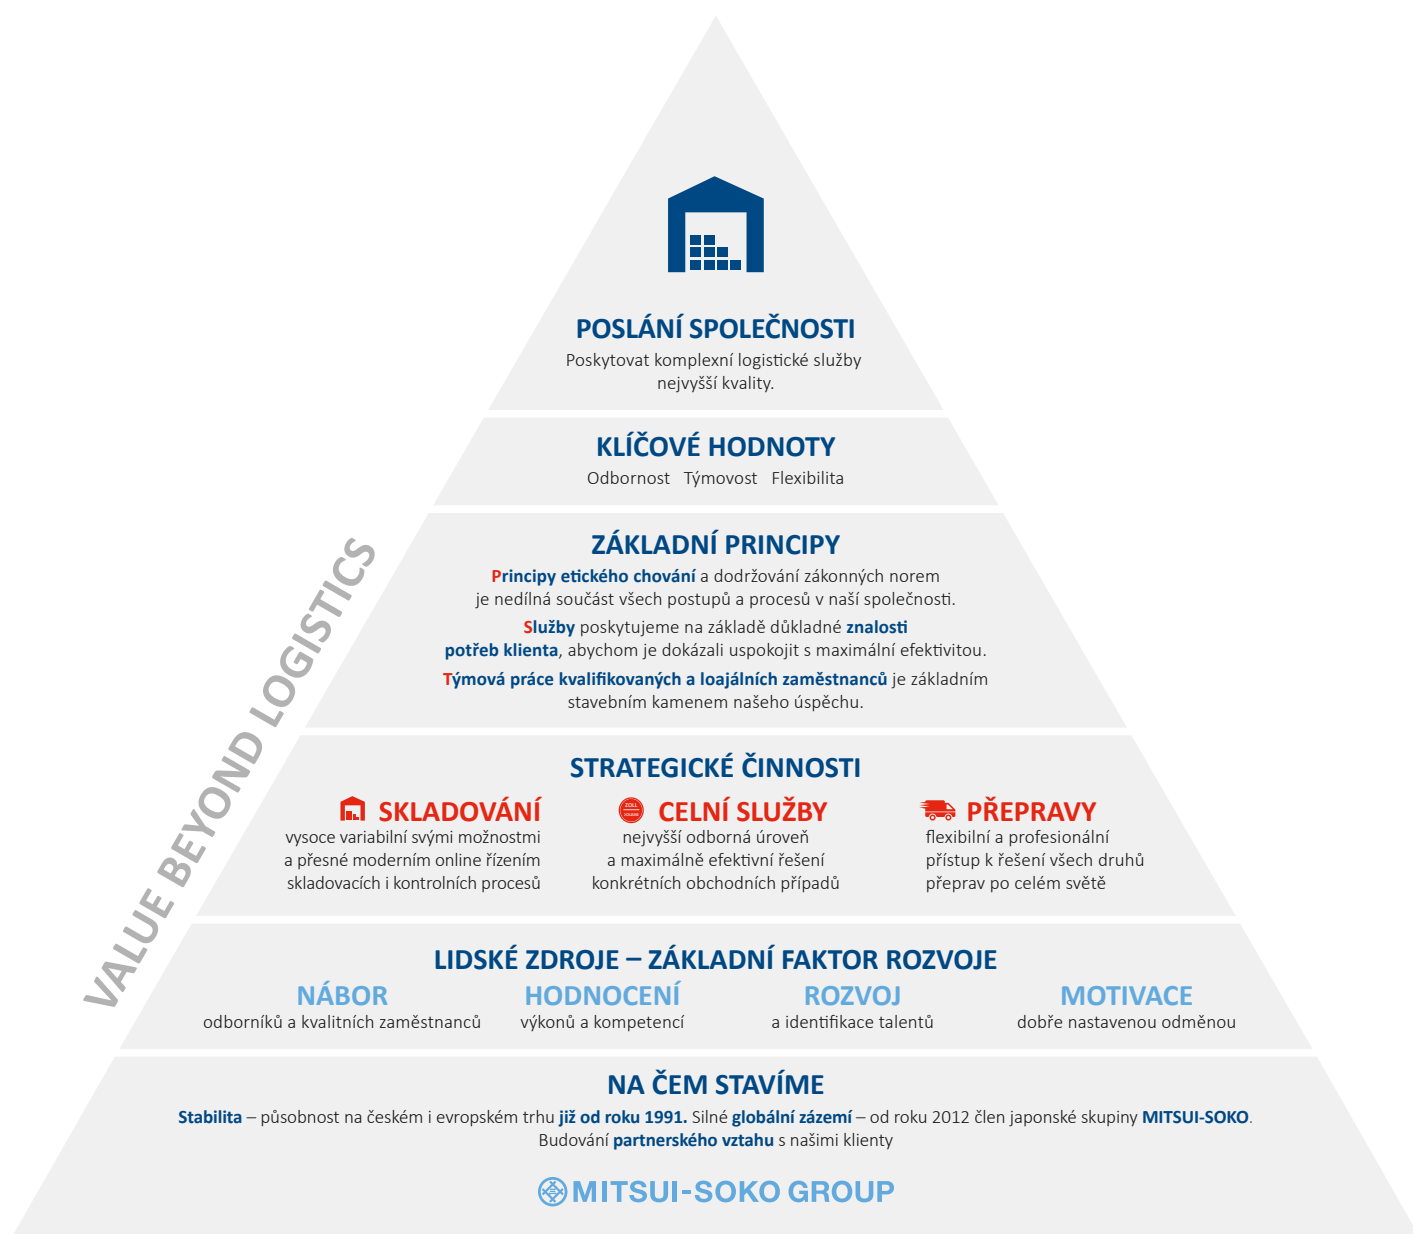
VALUE BEYOND LOGISTICS

POSLÁNÍ SPOLEČNOSTI
Poskytovat komplexní logistické služby nejvyšší kvality.

KLÍČOVÉ HODNOTY
Odbornost Týmovost Flexibilita

ZÁKLADNÍ PRINCIPY
Principy etického chování a dodržování zákonných norem je nedílná součást všech postupů a procesů v naší společnosti.
Služby poskytujeme na základě důkladné znalosti potřeb klienta, abychom je dokázali uspokojit s maximální efektivitou.
Týmová práce kvalifikovaných a loajálních zaměstnanců je základním stavebním kamenem našeho úspěchu.

STRATEGICKÉ ČINNOSTI
SKLADOVÁNÍ
vysoce variabilní svými možnostmi a přesné moderním online řízením skladovacích i kontrolních procesů
ZOLL
CELNÍ SLUŽBY
nejvyšší odborná úroveň a maximálně efektivní řešení konkrétních obchodních případů
PŘEPRAVY
flexibilní a profesionální přístup k řešení všech druhů přeprav po celém světě

LIDSKÉ ZDROJE – ZÁKLADNÍ FAKTOR ROZVOJE
NÁBOR
odborníků a kvalitních zaměstnanců
HODNOCENÍ
výkonů a kompetencí
ROZVOJ
a identifikace talentů
MOTIVACE
dobře nastavenou odměnou

NA ČEM STAVÍME
Stabilita – působnost na českém i evropském trhu již od roku 1991. Silné globální zázemí – od roku 2012 člen japonské skupiny MITSUI-SOKO.
Budování partnerského vztahu s našimi klienty

MITSUI-SOKO GROUP